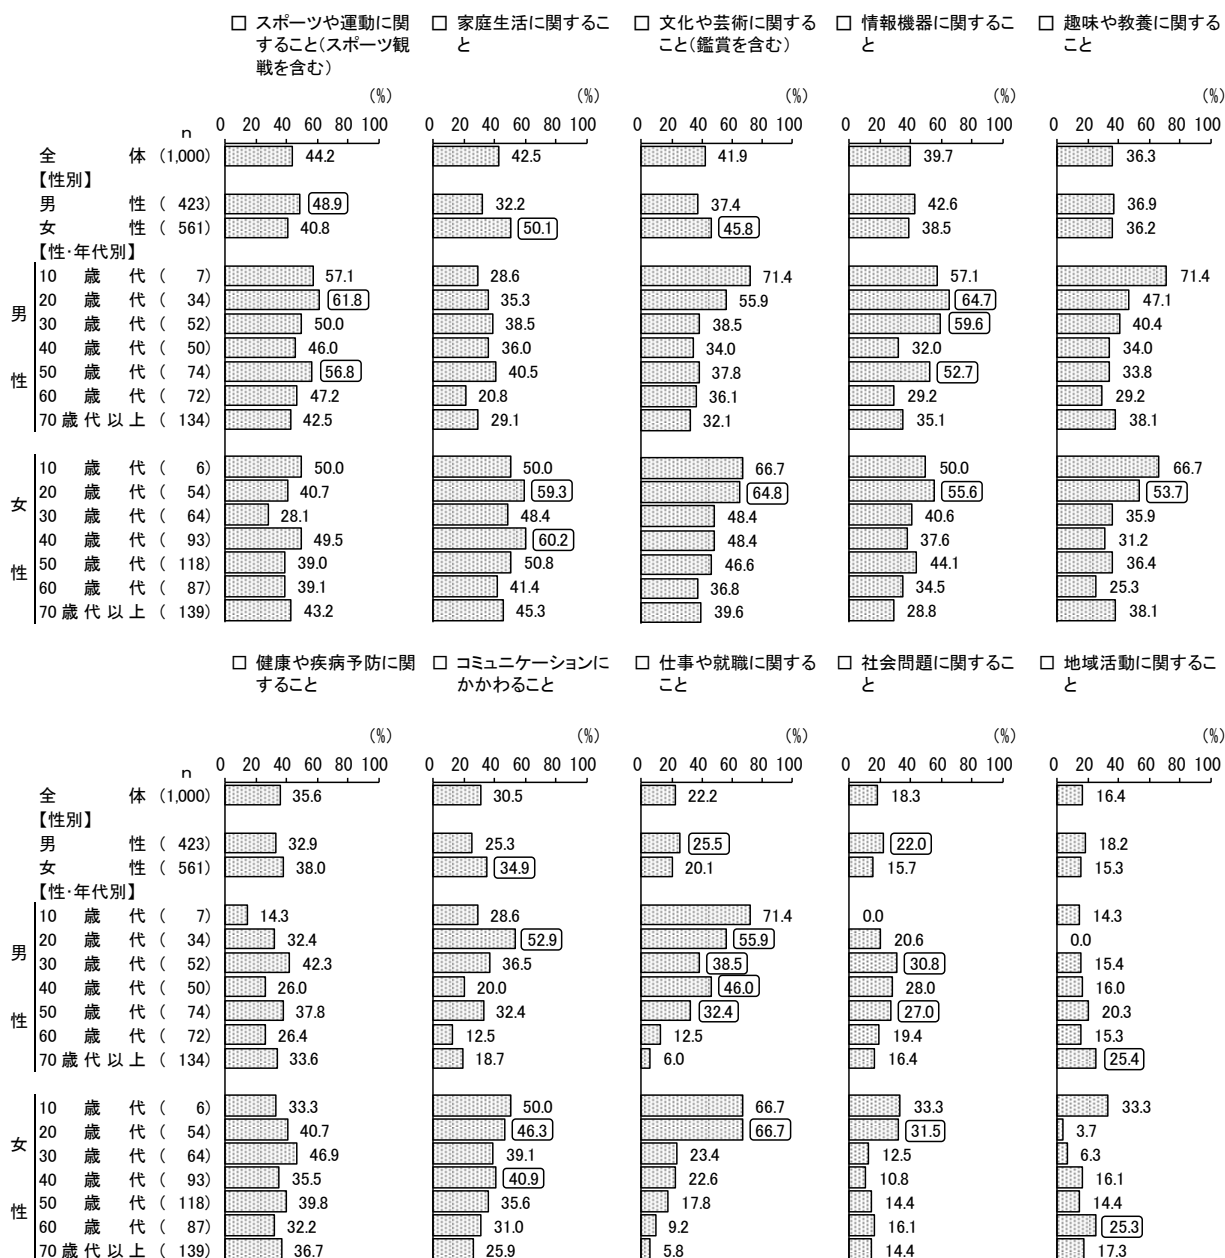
□ スポーツや運動に関すること(スポーツ観戦を含む)

□ 家庭生活に関すること

□ 文化や芸術に関すること(鑑賞を含む)

□ 情報機器に関すること

□ 趣味や教養に関すること

(%) 0 20 40 60 80 100

| | n | スポーツや運動 | 家庭生活 | 文化や芸術 | 情報機器 | 趣味や教養 |
|---|---|---|---|---|---|---|
| 全体 | (1,000) | 44.2 | 42.5 | 41.9 | 39.7 | 36.3 |
| 【性別】 | | | | | | |
| 男性 | ( 423) | 48.9 | 32.2 | 37.4 | 42.6 | 36.9 |
| 女性 | ( 561) | 40.8 | 50.1 | 45.8 | 38.5 | 36.2 |
| 【性·年代別】 | | | | | | |
| 男性 10歳代 | ( 7) | 57.1 | 28.6 | 71.4 | 57.1 | 71.4 |
| 20歳代 | ( 34) | 61.8 | 35.3 | 55.9 | 64.7 | 47.1 |
| 30歳代 | ( 52) | 50.0 | 38.5 | 38.5 | 59.6 | 40.4 |
| 40歳代 | ( 50) | 46.0 | 36.0 | 34.0 | 32.0 | 34.0 |
| 50歳代 | ( 74) | 56.8 | 40.5 | 37.8 | 52.7 | 33.8 |
| 60歳代 | ( 72) | 47.2 | 20.8 | 36.1 | 29.2 | 29.2 |
| 70歳代以上 | ( 134) | 42.5 | 29.1 | 32.1 | 35.1 | 38.1 |
| 女性 10歳代 | ( 6) | 50.0 | 50.0 | 66.7 | 50.0 | 66.7 |
| 20歳代 | ( 54) | 40.7 | 59.3 | 64.8 | 55.6 | 53.7 |
| 30歳代 | ( 64) | 28.1 | 48.4 | 48.4 | 40.6 | 35.9 |
| 40歳代 | ( 93) | 49.5 | 60.2 | 48.4 | 37.6 | 31.2 |
| 50歳代 | ( 118) | 39.0 | 50.8 | 46.6 | 44.1 | 36.4 |
| 60歳代 | ( 87) | 39.1 | 41.4 | 36.8 | 34.5 | 25.3 |
| 70歳代以上 | ( 139) | 43.2 | 45.3 | 39.6 | 28.8 | 38.1 |

□ 健康や疾病予防に関すること

□ コミュニケーションにかかわること

□ 仕事や就職に関すること

□ 社会問題に関すること

□ 地域活動に関すること

(%) 0 20 40 60 80 100

| | n | 健康や疾病予防 | コミュニケーション | 仕事や就職 | 社会問題 | 地域活動 |
|---|---|---|---|---|---|---|
| 全体 | (1,000) | 35.6 | 30.5 | 22.2 | 18.3 | 16.4 |
| 【性別】 | | | | | | |
| 男性 | ( 423) | 32.9 | 25.3 | 25.5 | 22.0 | 18.2 |
| 女性 | ( 561) | 38.0 | 34.9 | 20.1 | 15.7 | 15.3 |
| 【性·年代別】 | | | | | | |
| 男性 10歳代 | ( 7) | 14.3 | 28.6 | 71.4 | 0.0 | 14.3 |
| 20歳代 | ( 34) | 32.4 | 52.9 | 55.9 | 20.6 | 0.0 |
| 30歳代 | ( 52) | 42.3 | 36.5 | 38.5 | 30.8 | 15.4 |
| 40歳代 | ( 50) | 26.0 | 20.0 | 46.0 | 28.0 | 16.0 |
| 50歳代 | ( 74) | 37.8 | 32.4 | 32.4 | 27.0 | 20.3 |
| 60歳代 | ( 72) | 26.4 | 12.5 | 12.5 | 19.4 | 15.3 |
| 70歳代以上 | ( 134) | 33.6 | 18.7 | 6.0 | 16.4 | 25.4 |
| 女性 10歳代 | ( 6) | 33.3 | 50.0 | 66.7 | 33.3 | 33.3 |
| 20歳代 | ( 54) | 40.7 | 46.3 | 66.7 | 31.5 | 3.7 |
| 30歳代 | ( 64) | 46.9 | 39.1 | 23.4 | 12.5 | 6.3 |
| 40歳代 | ( 93) | 35.5 | 40.9 | 22.6 | 10.8 | 16.1 |
| 50歳代 | ( 118) | 39.8 | 35.6 | 17.8 | 14.4 | 14.4 |
| 60歳代 | ( 87) | 32.2 | 31.0 | 9.2 | 16.1 | 25.3 |
| 70歳代以上 | ( 139) | 36.7 | 25.9 | 5.8 | 14.4 | 17.3 |